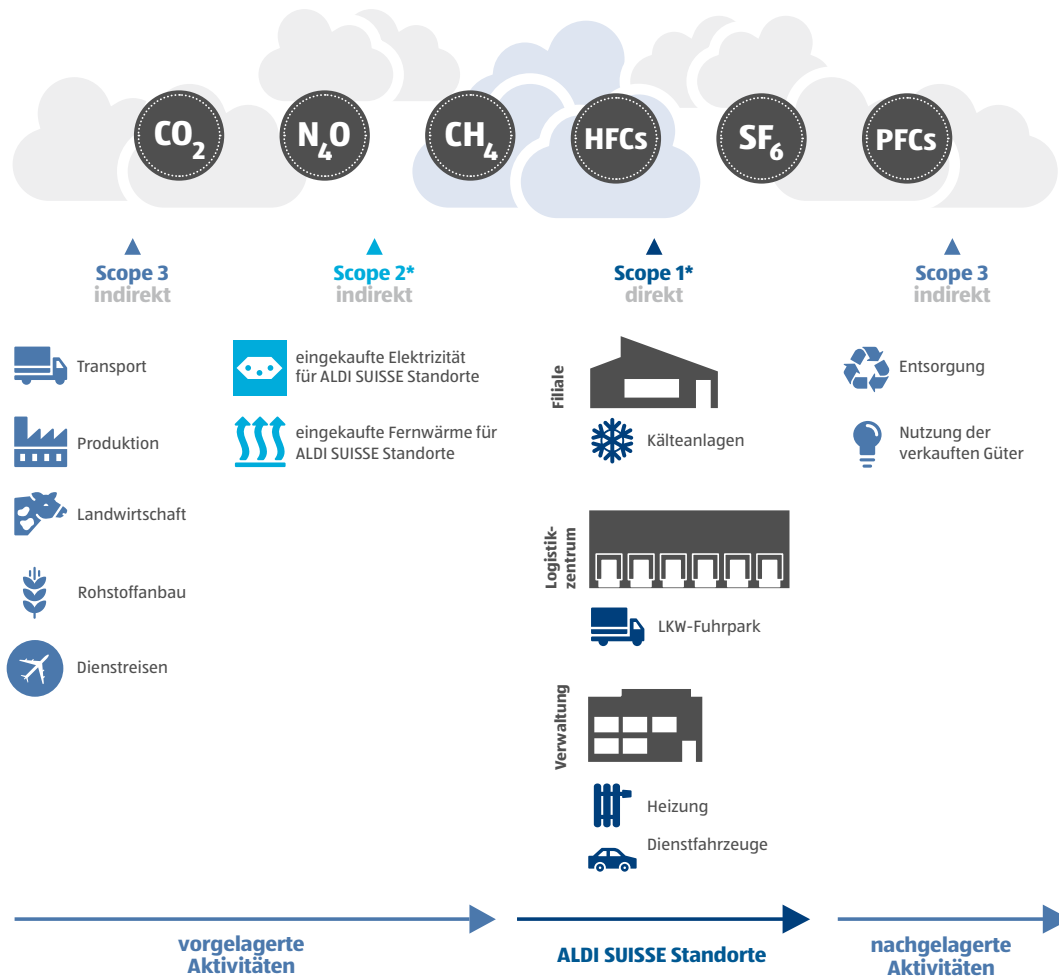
$CO_2$ $N_2O$ $CH_4$ HFCs $SF_6$ PFCs

Scope 3
indirekt

Scope 2*
indirekt

Scope 1*
direkt

Scope 3
indirekt

Transport

Produktion

Landwirtschaft

Rohstoffanbau

Dienstreisen

eingekaufte Elektrizität für ALDI SUISSE Standorte

eingekaufte Fernwärme für ALDI SUISSE Standorte

Filiale

Kälteanlagen

Logistikzentrum

LKW-Fuhrpark

Verwaltung

Heizung

Dienstfahrzeuge

Entsorgung

Nutzung der verkauften Güter

vorgelagerte Aktivitäten

ALDI SUISSE Standorte

nachgelagerte Aktivitäten